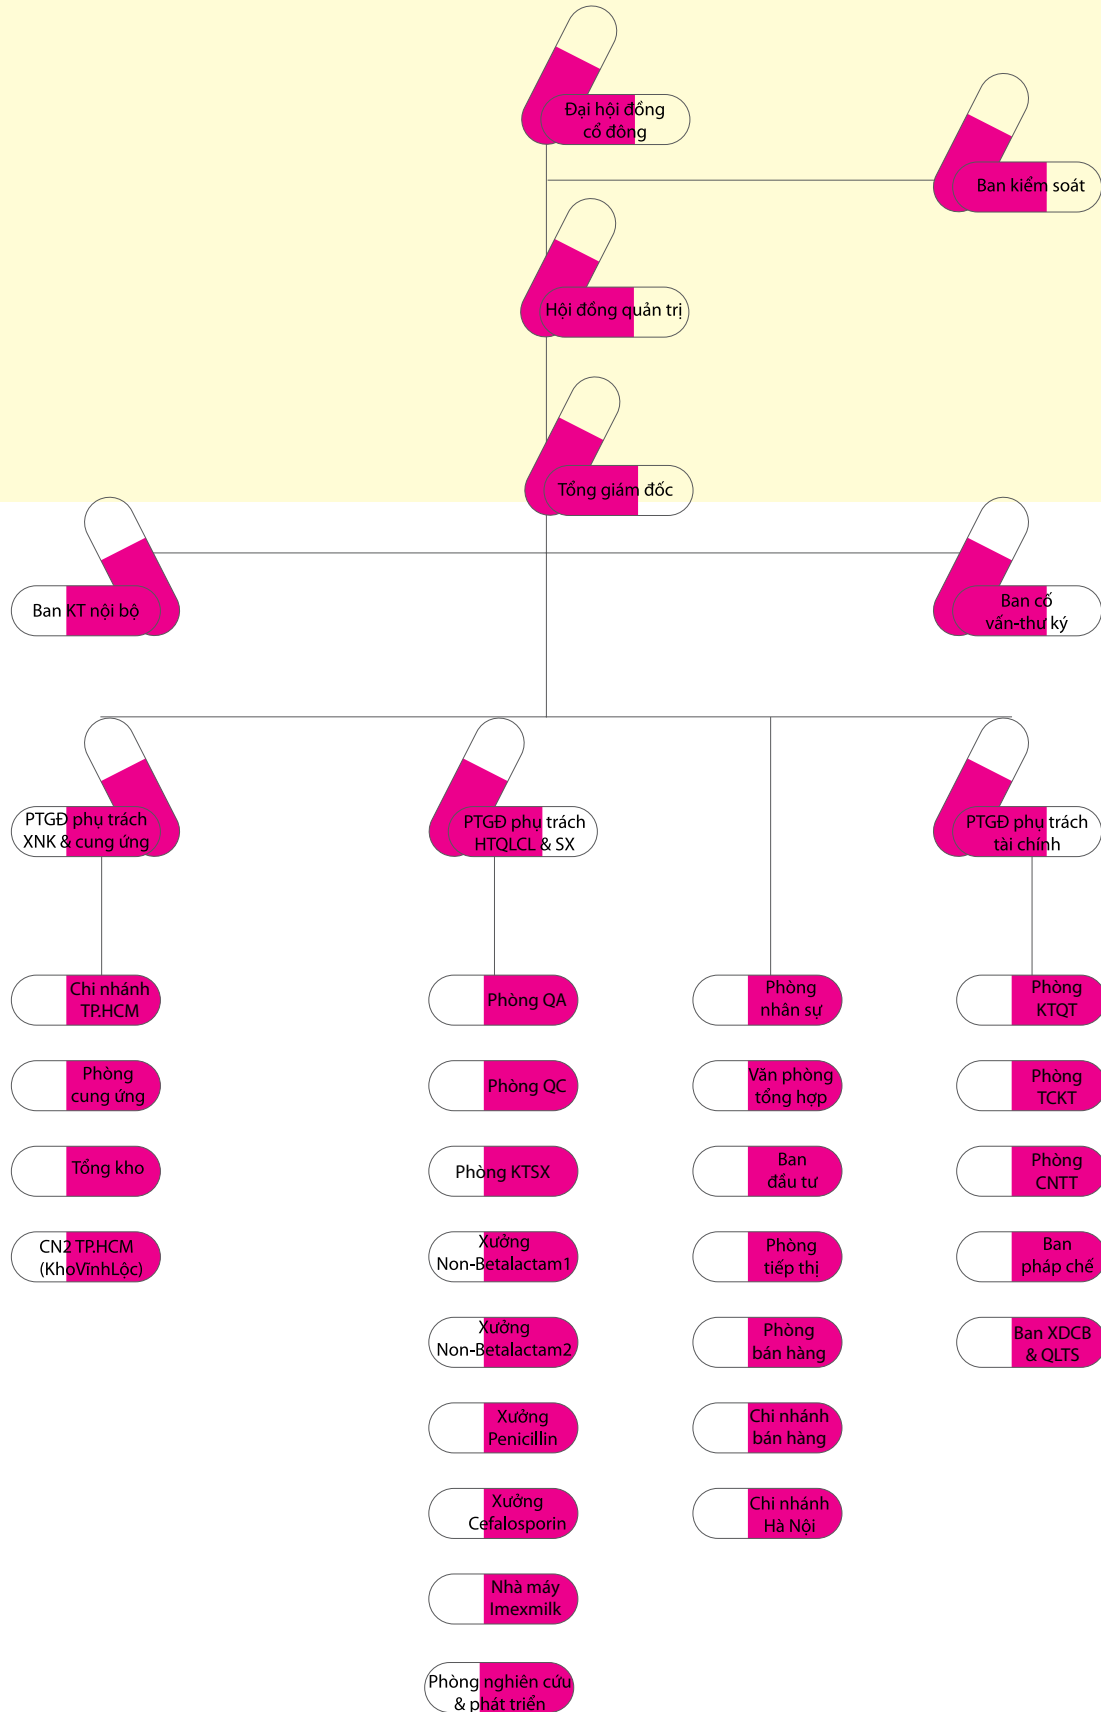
Đại hội đồng cổ đông

Ban kiểm soát

Hội đồng quản trị

Tổng giám đốc

Ban KT nội bộ

Ban cố vấn-thư ký

PTGĐ phụ trách XNK & cung ứng

PTGĐ phụ trách HTQLCL & SX

PTGĐ phụ trách tài chính

Chi nhánh TP.HCM

Phòng cung ứng

Tổng kho

CN2 TP.HCM (KhoVinhLộc)

Phòng QA

Phòng QC

Phòng KTSX

Xưởng Non-Betalactam1

Xưởng Non-Betalactam2

Xưởng Penicillin

Xưởng Cefalosporin

Nhà máy Imexmilk

Phòng nghiên cứu & phát triển

Phòng nhân sự

Văn phòng tổng hợp

Ban đầu tư

Phòng tiếp thị

Phòng bán hàng

Chi nhánh bán hàng

Chi nhánh Hà Nội

Phòng KTQT

Phòng TCKT

Phòng CNTT

Ban pháp chế

Ban XDCB & QLTS